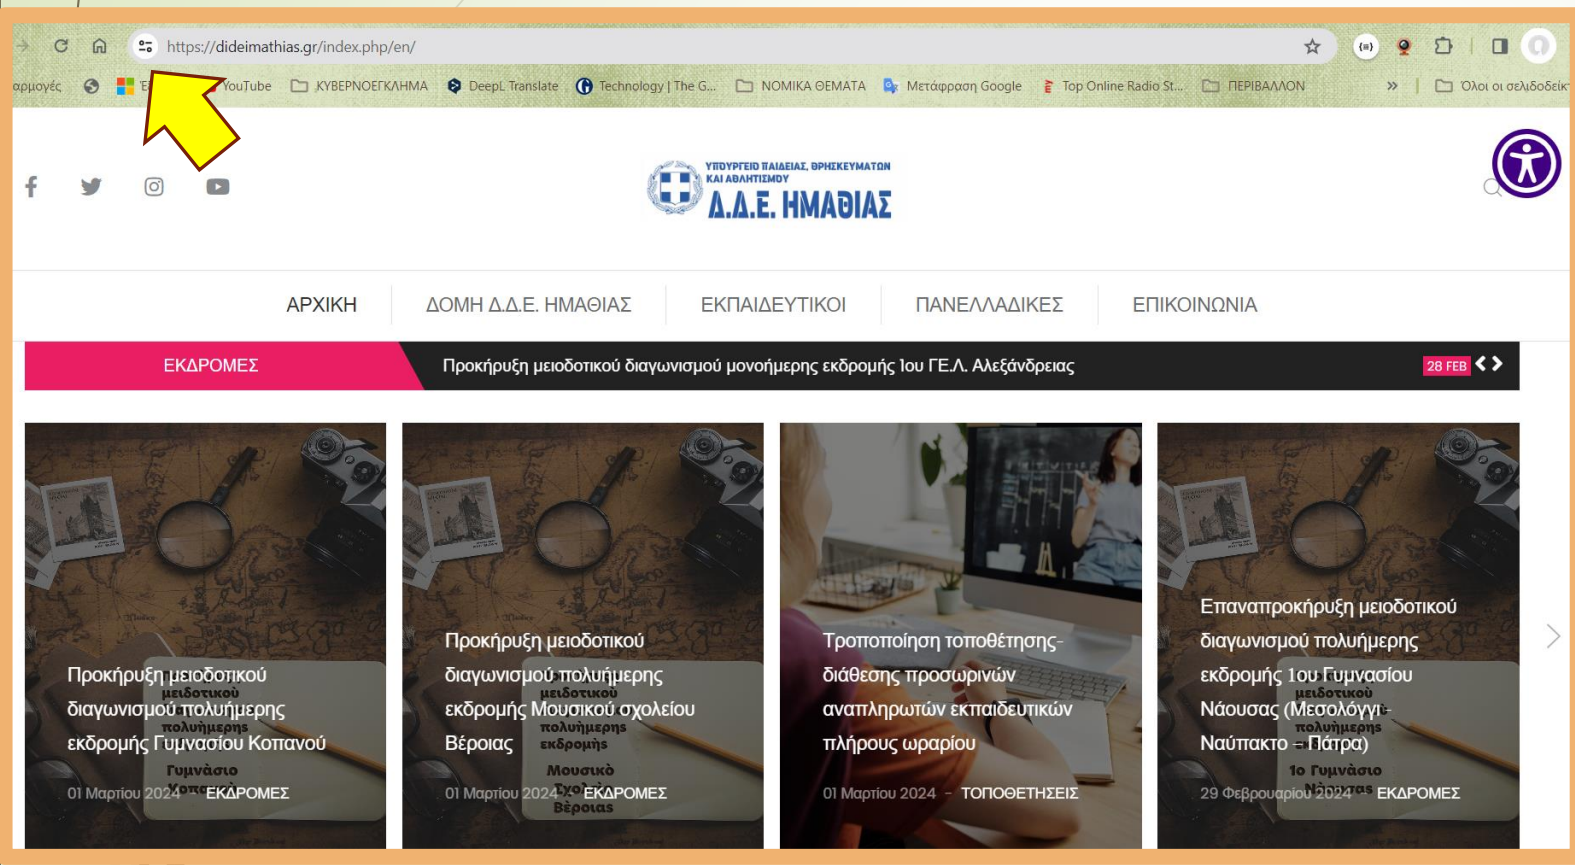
https://dideimathias.gr/index.php/en/

αρμογές E YouTube ΚΥΒΕΡΝΟΕΓΚΛΗΜΑ DeepL Translate Technology | The G... ΝΟΜΙΚΑ ΘΕΜΑΤΑ Μετάφραση Google Top Online Radio St... ΠΕΡΙΒΑΛΛΟΝ » Όλοι οι σελιδοδείκ

ΥΠΟΥΡΓΕΙΟ ΠΑΙΔΕΙΑΣ, ΘΡΗΣΚΕΥΜΑΤΩΝ ΚΑΙ ΑΘΛΗΤΙΣΜΟΥ
Δ.Δ.Ε. ΗΜΑΘΙΑΣ

ΑΡΧΙΚΗ | ΔΟΜΗ Δ.Δ.Ε. ΗΜΑΘΙΑΣ | ΕΚΠΑΙΔΕΥΤΙΚΟΙ | ΠΑΝΕΛΛΑΔΙΚΕΣ | ΕΠΙΚΟΙΝΩΝΙΑ

ΕΚΔΡΟΜΕΣ
Προκήρυξη μειοδοτικού διαγωνισμού μονοήμερης εκδρομής 1ου ΓΕ.Λ. Αλεξάνδρειας
28 FEB

Προκήρυξη μειοδοτικού διαγωνισμού πολυήμερης εκδρομής Γυμνασίου Κοπανού
μειοδοτικού πολυήμερης Γυμνάσιο Κοπανού
01 Μαρτίου 2024 - ΕΚΔΡΟΜΕΣ

Προκήρυξη μειοδοτικού διαγωνισμού πολυήμερης εκδρομής Μουσικού σχολείου Βέροιας
μειοδοτικού πολυήμερης εκδρομής Μουσικό Σχολείο Βέροιας
01 Μαρτίου 2024 - ΕΚΔΡΟΜΕΣ

Τροποποίηση τοποθέτησης-διάθεσης προσωρινών αναπληρωτών εκπαιδευτικών πλήρους ωραρίου
01 Μαρτίου 2024 - ΤΟΠΟΘΕΤΗΣΕΙΣ

Επαναπροκήρυξη μειοδοτικού διαγωνισμού πολυήμερης εκδρομής 1ου Γυμνασίου Νάουσας (Μεσολόγγι - Ναύπακτο - Πάτρα)
μειοδοτικού πολυήμερης 1ο Γυμνάσιο Νάουσας
29 Φεβρουαρίου 2024 - ΕΚΔΡΟΜΕΣ